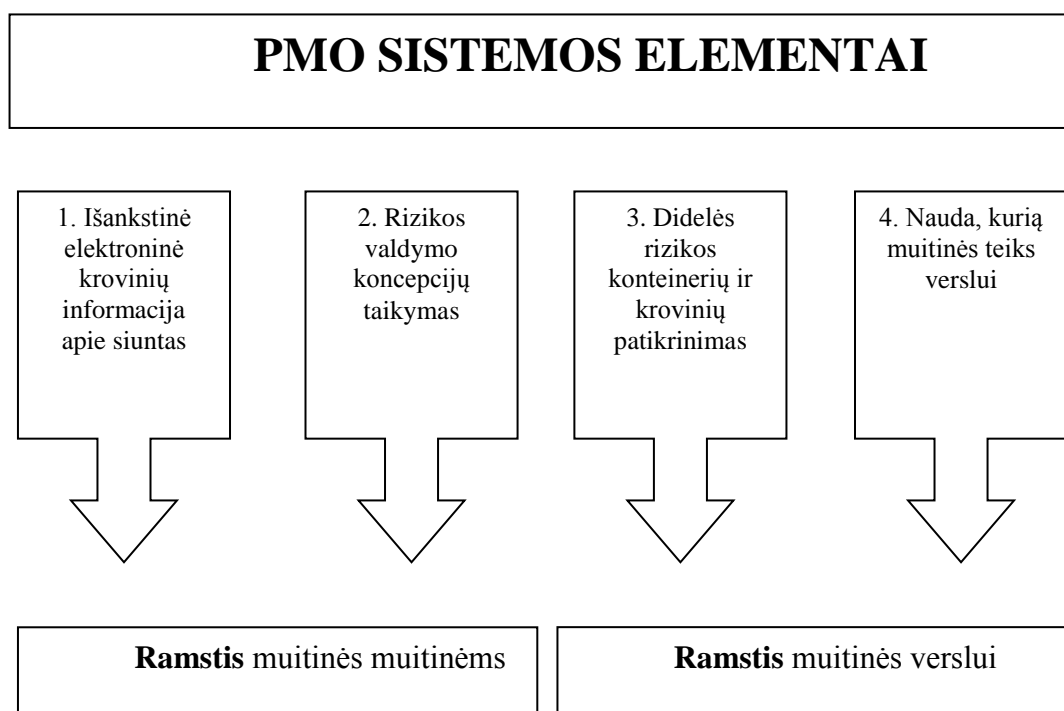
PMO SISTEMOS ELEMENTAI

1. Išankstinė elektroninė krovinių informacija apie siuntas

2. Rizikos valdymo koncepcijų taikymas

3. Didelės rizikos konteinerių ir krovinių patikrinimas

4. Nauda, kurią muitinės teiks verslui

**Ramstis** muitinės muitinėms

**Ramstis** muitinės verslui